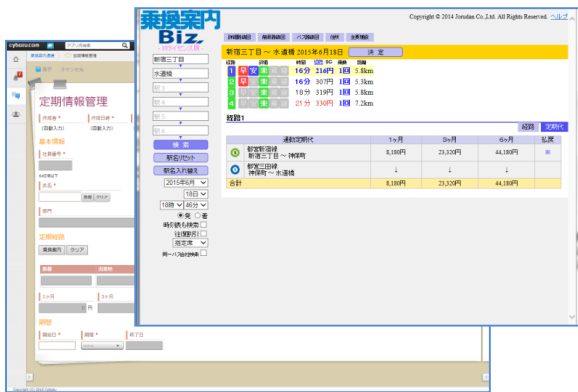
cybozu.com

定期情報管理

基本情報

氏名

定期経路

乗換案内

乗換案内
Biz.

Copyright © 2014 Jorudan Co.,Ltd. All Rights Reserved. ヘルプ

新宿三丁目

水道橋

検索

駅名リセット

駅名入れ替え

2015年6月

18日

18時 46分

発 着

新宿三丁目 ～ 水道橋 2015年6月18日 決定

| | 評価 | 時間 | 運賃 | 乗換 | 距離 |
|---|---|---|---|---|---|
| 1 | 早 安 楽 | 16分 | 216円 | 1回 | 5.8km |
| 2 | | 16分 | 307円 | 1回 | 5.3km |
| 3 | | 18分 | 319円 | 1回 | 5.8km |
| 4 | | 21分 | 330円 | 1回 | 7.2km |

経路1

| 運賃区間 | 1ヶ月 | 3ヶ月 | 6ヶ月 | 拡張 |
|---|---|---|---|---|
| 都営新宿線 新宿三丁目 ～ 神保町 | 8,180円 | 23,320円 | 44,180円 | |
| 都営三田線 神保町 ～ 水道橋 | ↓ | ↓ | ↓ | |
| 合計 | 8,180円 | 23,320円 | 44,180円 | |